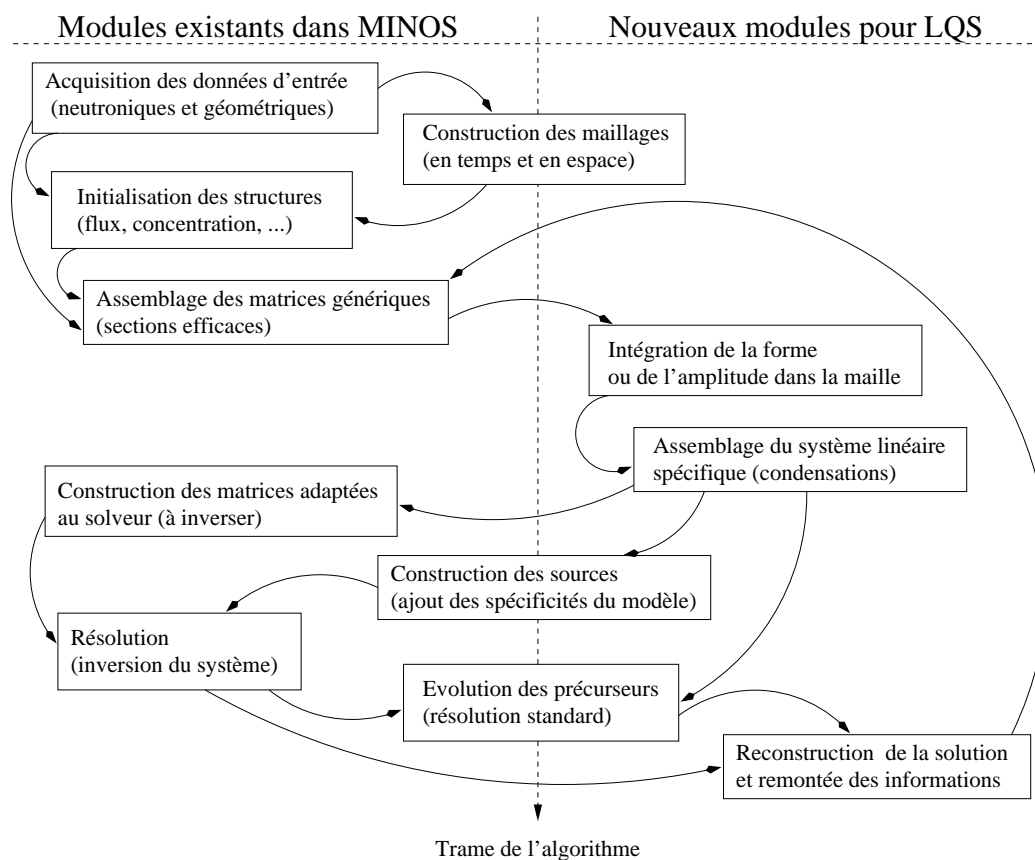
Modules existants dans MINOS

Nouveaux modules pour LQS

Acquisition des données d'entrée (neutroniques et géométriques)

Construction des maillages (en temps et en espace)

Initialisation des structures (flux, concentration, ...)

Assemblage des matrices génériques (sections efficaces)

Intégration de la forme ou de l'amplitude dans la maille

Assemblage du système linéaire spécifique (condensations)

Construction des matrices adaptées au solveur (à inverser)

Construction des sources (ajout des spécificités du modèle)

Résolution (inversion du système)

Evolution des précurseurs (résolution standard)

Reconstruction de la solution et remontée des informations

Trame de l'algorithme